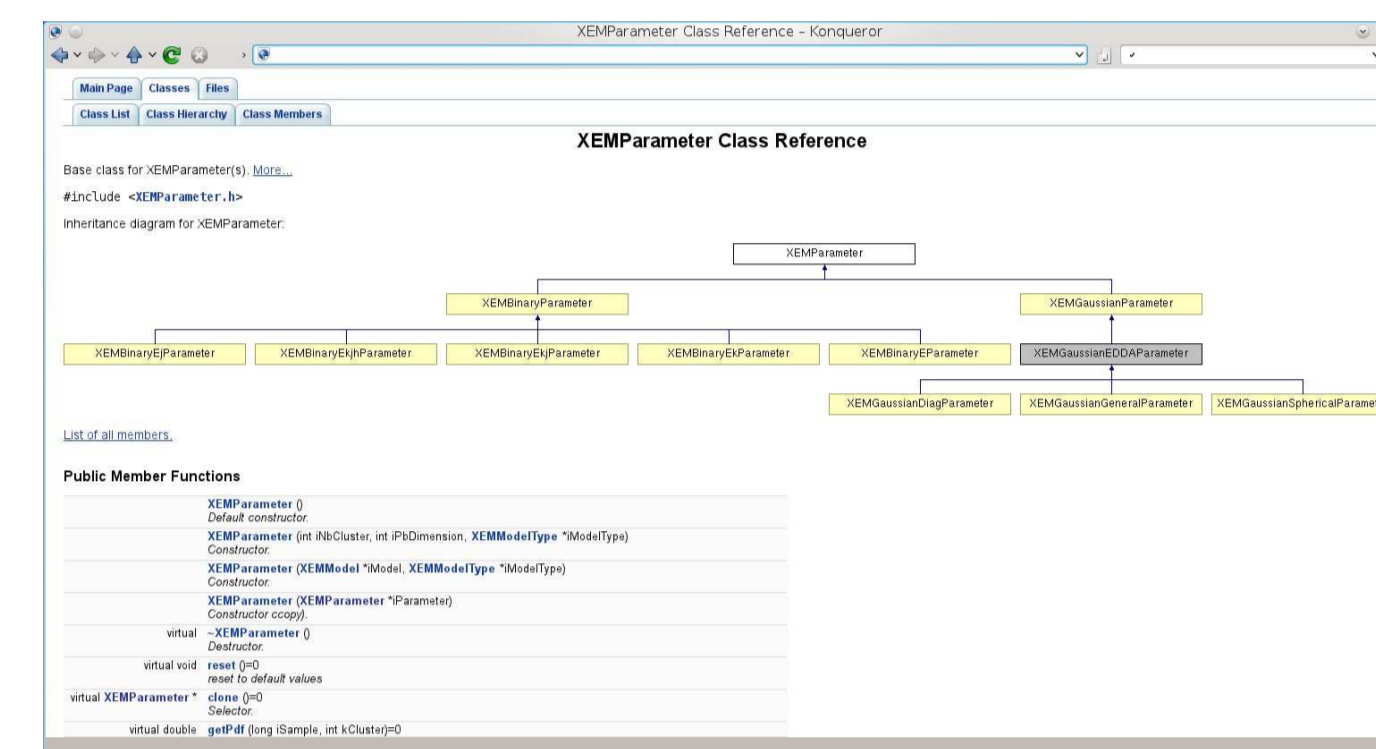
XEMParameter Class Reference - Konqueror

Main Page | Classes | Files

Class List | Class Hierarchy | Class Members

XEMParameter Class Reference

Base class for XEMParameter(s). More...

#include <XEMParameter.h>

Inheritance diagram for XEMParameter:

XEMParameter

XEMBinaryParameter

XEMGaussianParameter

XEMBinaryEjParameter

XEMBinaryEkjhParameter

XEMBinaryEkjParameter

XEMBinaryEkParameter

XEMBinaryEParameter

XEMGaussianEDDAParameter

XEMGaussianDiagParameter

XEMGaussianGeneralParameter

XEMGaussianSphericalParamet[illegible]

List of all members.

Public Member Functions

| | |
|---|---|
| | **XEMParameter** () <br> *Default constructor.* |
| | **XEMParameter** (int iNbCluster, int iPbDimension, **XEMModelType** *iModelType) <br> *Constructor.* |
| | **XEMParameter** (**XEMModel** *iModel, **XEMModelType** *iModelType) <br> *Constructor.* |
| | **XEMParameter** (**XEMParameter** *iParameter) <br> *Constructor ccopy).* |
| virtual | **~XEMParameter** () <br> *Destructor.* |
| virtual void | **reset** ()=0 <br> *reset to default values* |
| virtual **XEMParameter** * | **clone** ()=0 <br> *Selector.* |
| virtual double | **getPdf** (long iSample, int kCluster)=0 |